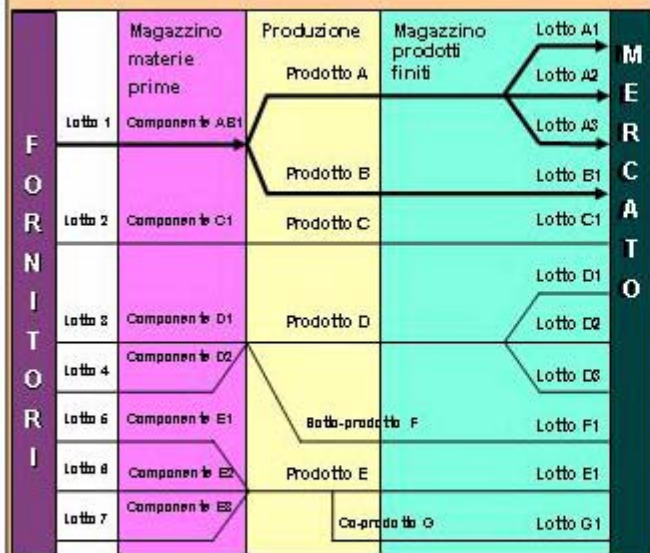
| FORNITORI | | Magazzino materie prime | Produzione | Magazzino prodotti finiti | MERCATO |
|---|---|---|---|---|---|
| | | | Prodotto A | Lotto A1 | |
| | | | | Lotto A2 | |
| | Lotto 1 | Componente AB1 | | Lotto A3 | |
| | | | Prodotto B | Lotto B1 | |
| | Lotto 2 | Componente C1 | Prodotto C | Lotto C1 | |
| | | | | Lotto D1 | |
| | Lotto 3 | Componente D1 | Prodotto D | Lotto D2 | |
| | Lotto 4 | Componente D2 | | Lotto D3 | |
| | Lotto 5 | Componente E1 | Sotto-prodotto F | Lotto F1 | |
| | Lotto 6 | Componente E2 | Prodotto E | Lotto E1 | |
| | Lotto 7 | Componente E3 | Co-prodotto G | Lotto G1 | |